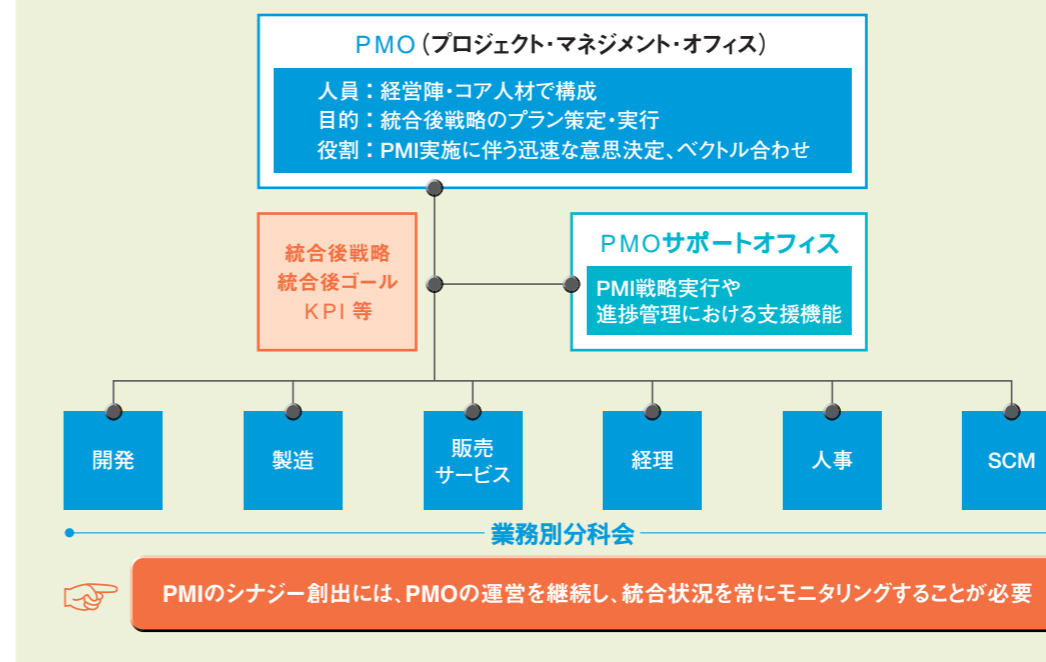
PMO（プロジェクト・マネジメント・オフィス）

人員：経営陣・コア人材で構成
目的：統合後戦略のプラン策定・実行
役割：PMI実施に伴う迅速な意思決定、ベクトル合わせ

統合後戦略
統合後ゴール
KPI 等

PMOサポートオフィス

PMI戦略実行や
進捗管理における支援機能

開発

製造

販売
サービス

経理

人事

SCM

業務別分科会

PMIのシナジー創出には、PMOの運営を継続し、統合状況を常にモニタリングすることが必要